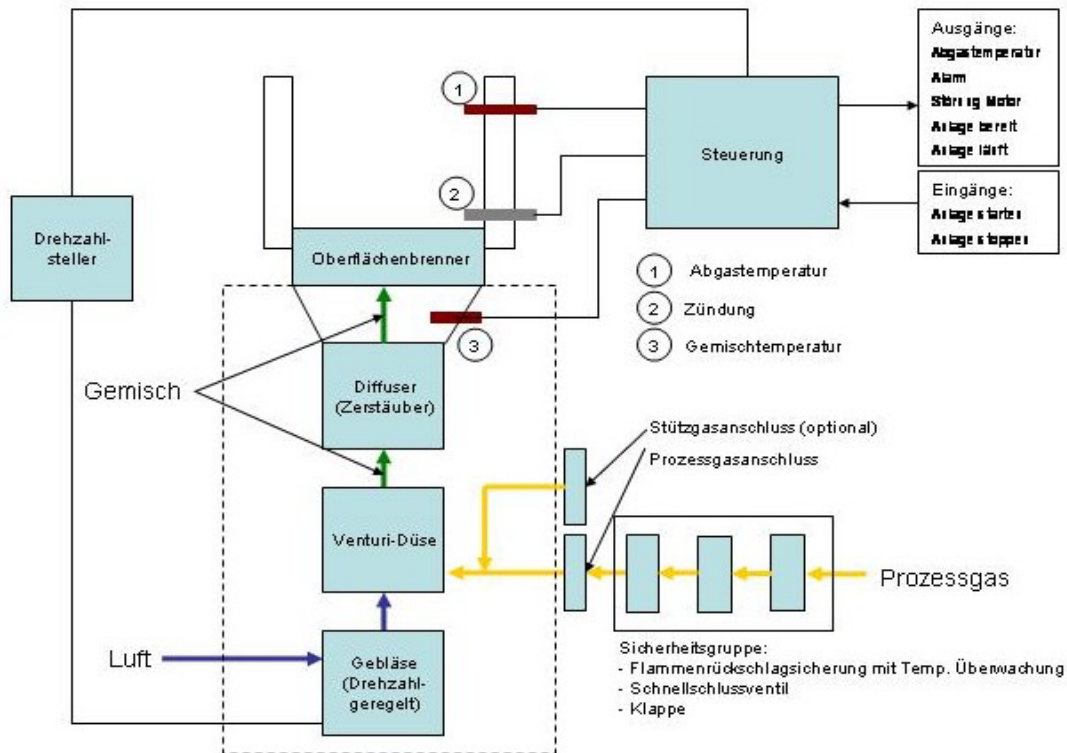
Ausgänge:
Abgastemperatur
Alarm
Störung Motor
Anlage bereit
Anlage läuft

1

2

Steuerung

Eingänge:
Anlage starten
Anlage stoppen

Drehzahlsteller

Oberflächenbrenner

1 Abgastemperatur
2 Zündung
3 Gemischtemperatur

3

Gemisch

Diffuser (Zerstäuber)

Stützgasanschluss (optional)

Prozessgasanschluss

Venturi-Düse

Prozessgas

Luft

Gebläse (Drehzahlgeregelt)

Sicherheitsgruppe:
- Flammenrückschlagsicherung mit Temp. Überwachung
- Schnellschlussventil
- Klappe